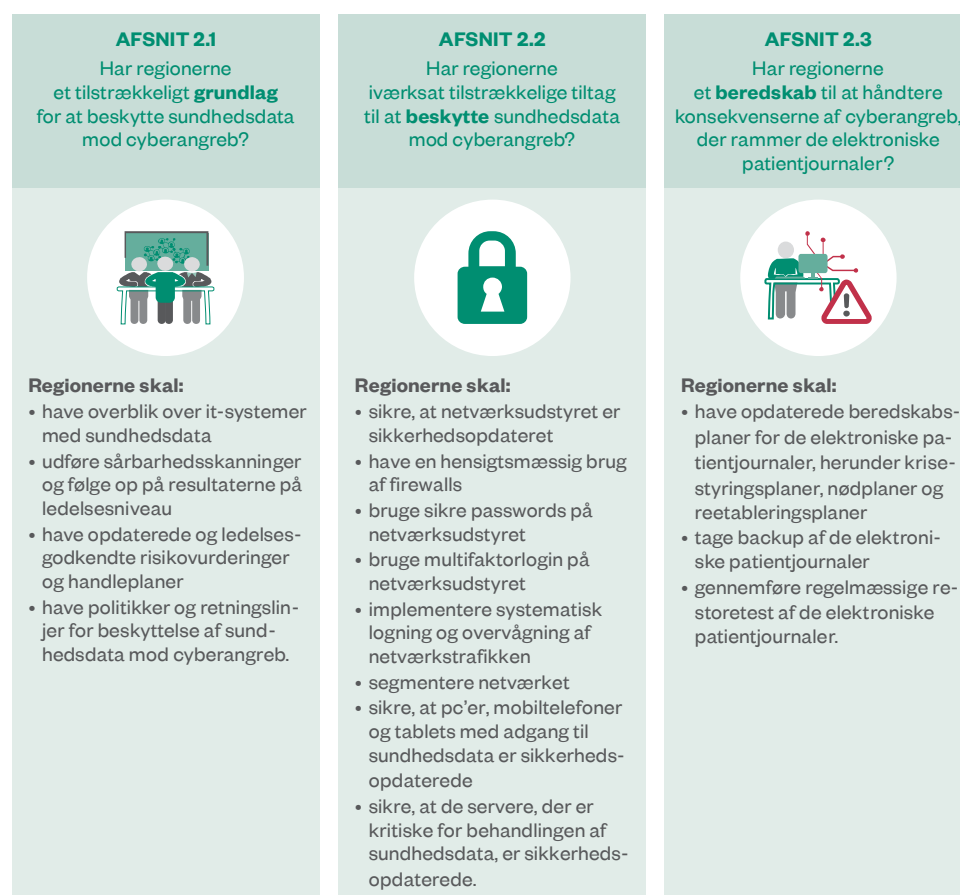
AFSNIT 2.1
Har regionerne et tilstrækkeligt **grundlag** for at beskytte sundhedsdata mod cyberangreb?

Regionerne skal:
• have overblik over it-systemer med sundhedsdata
• udføre sårbarhedsskanninger og følge op på resultaterne på ledelsesniveau
• have opdaterede og ledelsesgodkendte risikovurderinger og handleplaner
• have politikker og retningslinjer for beskyttelse af sundhedsdata mod cyberangreb.

AFSNIT 2.2
Har regionerne iværksat tilstrækkelige tiltag til at **beskytte** sundhedsdata mod cyberangreb?

Regionerne skal:
• sikre, at netværksudstyret er sikkerhedsopdateret
• have en hensigtsmæssig brug af firewalls
• bruge sikre passwords på netværksudstyret
• bruge multifaktorlogin på netværksudstyret
• implementere systematisk logning og overvågning af netværkstrafikken
• segmentere netværket
• sikre, at pc'er, mobiltelefoner og tablets med adgang til sundhedsdata er sikkerhedsopdaterede
• sikre, at de servere, der er kritiske for behandlingen af sundhedsdata, er sikkerhedsopdaterede.

AFSNIT 2.3
Har regionerne et **beredskab** til at håndtere konsekvenserne af cyberangreb, der rammer de elektroniske patientjournaler?

Regionerne skal:
• have opdaterede beredskabsplaner for de elektroniske patientjournaler, herunder krisestyringsplaner, nødplaner og reetableringsplaner
• tage backup af de elektroniske patientjournaler
• gennemføre regelmæssige restoretest af de elektroniske patientjournaler.